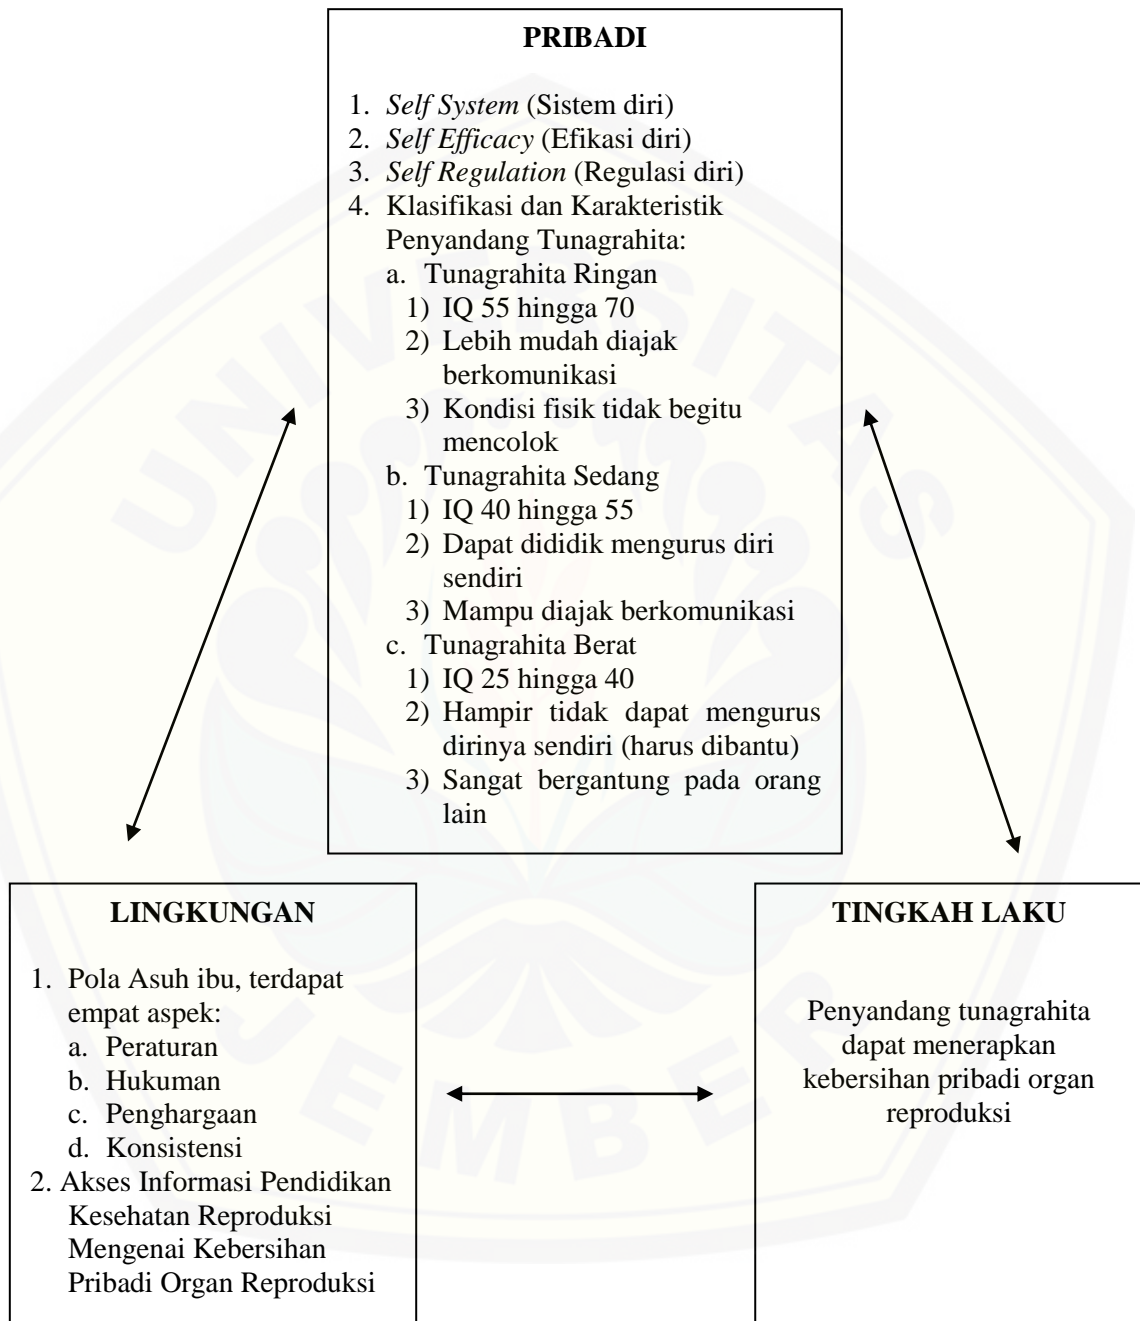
PRIBADI

1. Self System (Sistem diri)
2. Self Efficacy (Efikasi diri)
3. Self Regulation (Regulasi diri)
4. Klasifikasi dan Karakteristik Penyandang Tunagrahita:
a. Tunagrahita Ringan
1) IQ 55 hingga 70
2) Lebih mudah diajak berkomunikasi
3) Kondisi fisik tidak begitu mencolok
b. Tunagrahita Sedang
1) IQ 40 hingga 55
2) Dapat dididik mengurus diri sendiri
3) Mampu diajak berkomunikasi
c. Tunagrahita Berat
1) IQ 25 hingga 40
2) Hampir tidak dapat mengurus dirinya sendiri (harus dibantu)
3) Sangat bergantung pada orang lain

LINGKUNGAN

1. Pola Asuh ibu, terdapat empat aspek:
a. Peraturan
b. Hukuman
c. Penghargaan
d. Konsistensi
2. Akses Informasi Pendidikan Kesehatan Reproduksi Mengenai Kebersihan Pribadi Organ Reproduksi

TINGKAH LAKU

Penyandang tunagrahita dapat menerapkan kebersihan pribadi organ reproduksi